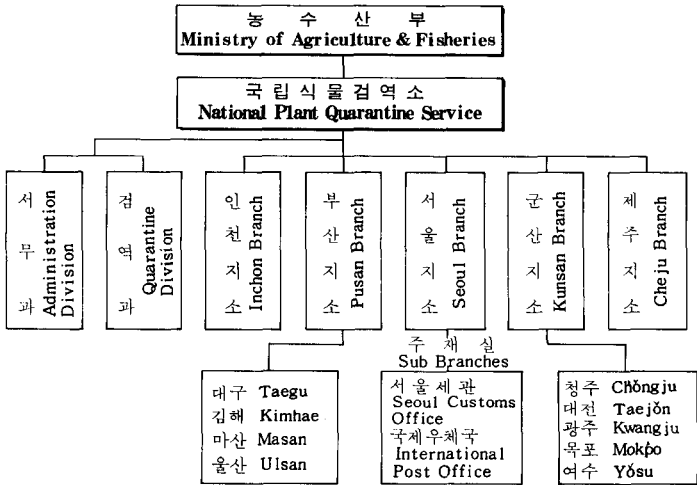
농 수 산 부
Ministry of Agriculture & Fisheries

국립식물검역소
National Plant Quarantine Service

서무과
Administration Division

검역과
Quarantine Division

인천지소
Inchon Branch

부산지소
Pusan Branch

서울지소
Seoul Branch

군산지소
Kunsan Branch

제주지소
Cheju Branch

주 재 실
Sub Branches

대구 Taegu
김해 Kimhae
마산 Masan
울산 Ulsan

서울세관
Seoul Customs Office
국제우체국
International Post Office

청주 Chŏngju
대전 Taejŏn
광주 Kwangju
목포 Mokpo
여수 Yŏsu